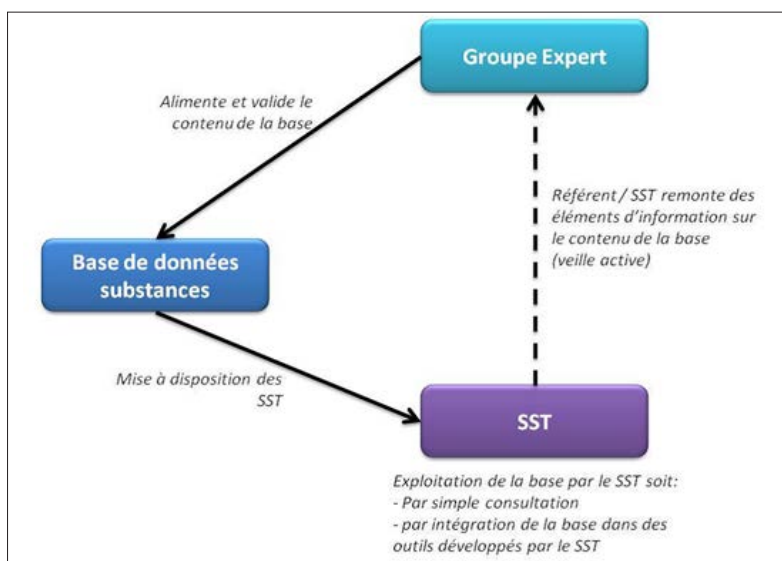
Groupe Expert

Alimente et valide le contenu de la base

Référent / SST remonte des éléments d'information sur le contenu de la base (veille active)

Base de données substances

Mise à disposition des SST

SST

Exploitation de la base par le SST soit:
- Par simple consultation
- par intégration de la base dans des outils développés par le SST